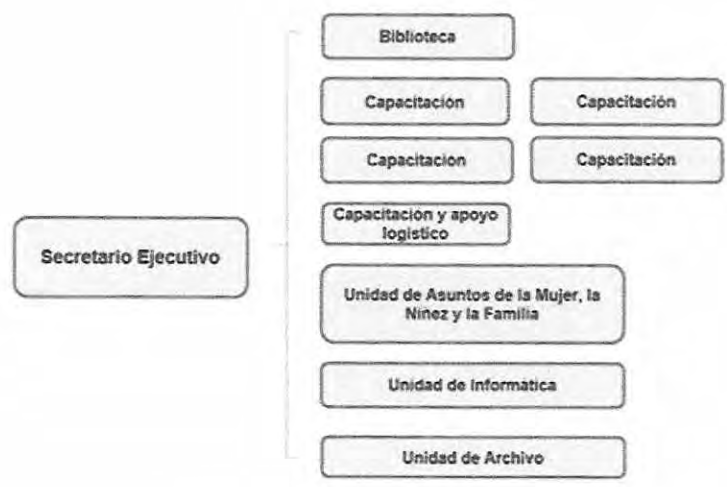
Secretario Ejecutivo

Biblioteca

Capacitación

Capacitación

Capacitacion

Capacitación

Capacitación y apoyo logistico

Unidad de Asuntos de la Mujer, la Niñez y la Familia

Unidad de Informática

Unidad de Archivo